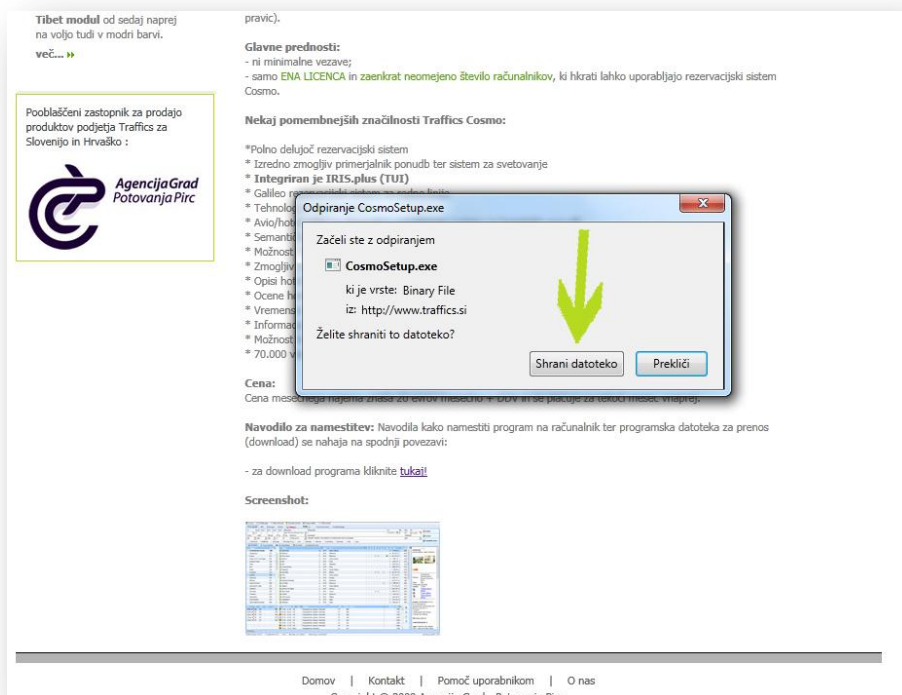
Tibet modul od sedaj naprej na voljo tudi v modri barvi.

več...

Pooblaščeni zastopnik za prodajo produktov podjetja Traffics za Slovenijo in Hrvaško :

AgencijaGrad Potovanja Pirc

pravic).

Glavne prednosti:
- ni minimalne vezave;
- samo ENA LICENCA in zaenkrat neomejeno število računalnikov, ki hkrati lahko uporabljajo rezervacijski sistem Cosmo.

Nekaj pomembnejših značilnosti Traffics Cosmo:

*Polno delujoč rezervacijski sistem
* Izredno zmogljiv primerjalnik ponudb ter sistem za svetovanje
* Integriran je IRIS.plus (TUI)
* Galileo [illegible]
* Tehnolo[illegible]
* Avio/hot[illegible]
* Semanti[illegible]
* Možnost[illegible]
* Zmogljiv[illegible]
* Opisi hot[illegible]
* Ocene h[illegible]
* Vremens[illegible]
* Informac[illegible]
* Možnost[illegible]
* 70.000 v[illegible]

Odpiranje CosmoSetup.exe

Začeli ste z odpiranjem

CosmoSetup.exe

ki je vrste: Binary File

iz: http://www.traffics.si

Želite shraniti to datoteko?

Shrani datoteko

Prekliči

Cena:
Cena meseč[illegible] vnaprej.

Navodilo za namestitev: Navodila kako namestiti program na računalnik ter programska datoteka za prenos (download) se nahaja na spodnji povezavi:

- za download programa kliknite tukaj!

Screenshot:

Domov | Kontakt | Pomoč uporabnikom | O nas

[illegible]